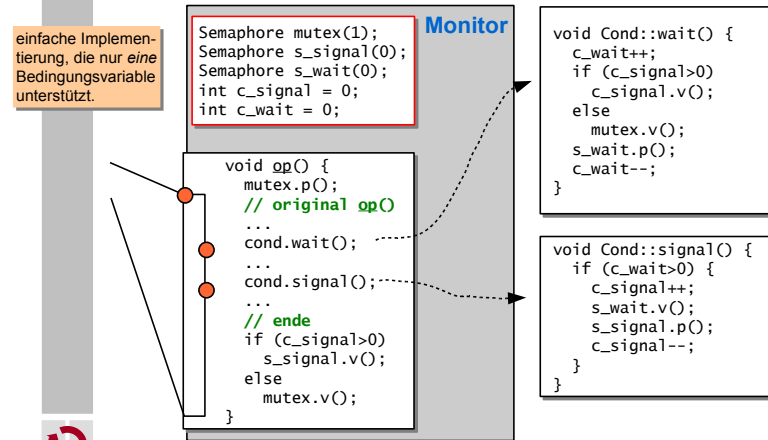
einfache Implementierung, die nur *eine* Bedingungsvariable unterstützt.

Monitor

Semaphore mutex(1);
Semaphore s_signal(0);
Semaphore s_wait(0);
int c_signal = 0;
int c_wait = 0;

void op() {
  mutex.p();
  // original op()
  ...
  cond.wait();
  ...
  cond.signal();
  ...
  // ende
  if (c_signal>0)
    s_signal.v();
  else
    mutex.v();
}

void Cond::wait() {
  c_wait++;
  if (c_signal>0)
    c_signal.v();
  else
    mutex.v();
  s_wait.p();
  c_wait--;
}

void Cond::signal() {
  if (c_wait>0) {
    c_signal++;
    s_wait.v();
    s_signal.p();
    c_signal--;
  }
}